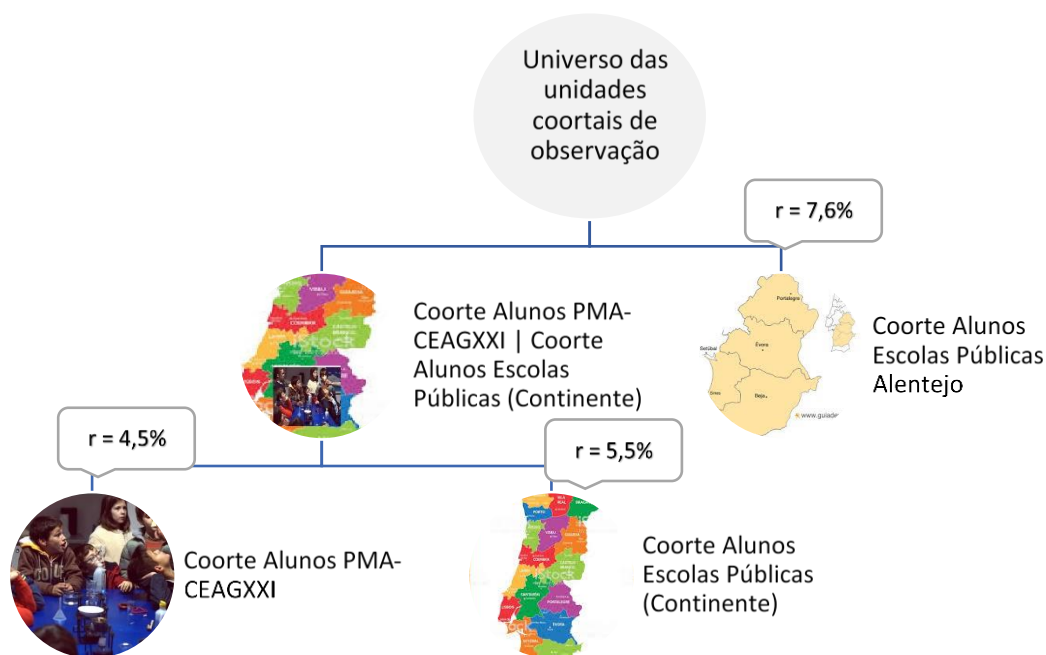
Universo das unidades coortais de observação

r = 7,6%

Coorte Alunos PMA-CEAGXXI | Coorte Alunos Escolas Públicas (Continente)

Coorte Alunos Escolas Públicas Alentejo

r = 4,5%

r = 5,5%

Coorte Alunos PMA-CEAGXXI

Coorte Alunos Escolas Públicas (Continente)